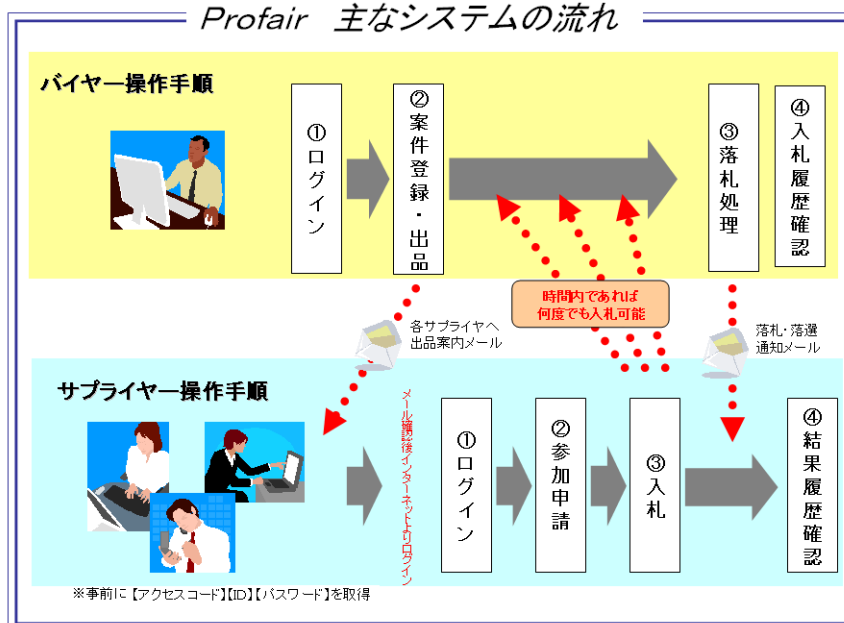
Profair　主なシステムの流れ

バイヤー操作手順

①ログイン

②案件登録・出品

③落札処理

④入札履歴確認

時間内であれば何度でも入札可能

各サプライヤへ出品案内メール

落札・落選通知メール

サプライヤー操作手順

メール確認後インターネットよりログイン

①ログイン

②参加申請

③入札

④結果履歴確認

※事前に【アクセスコード】【ID】【パスワード】を取得